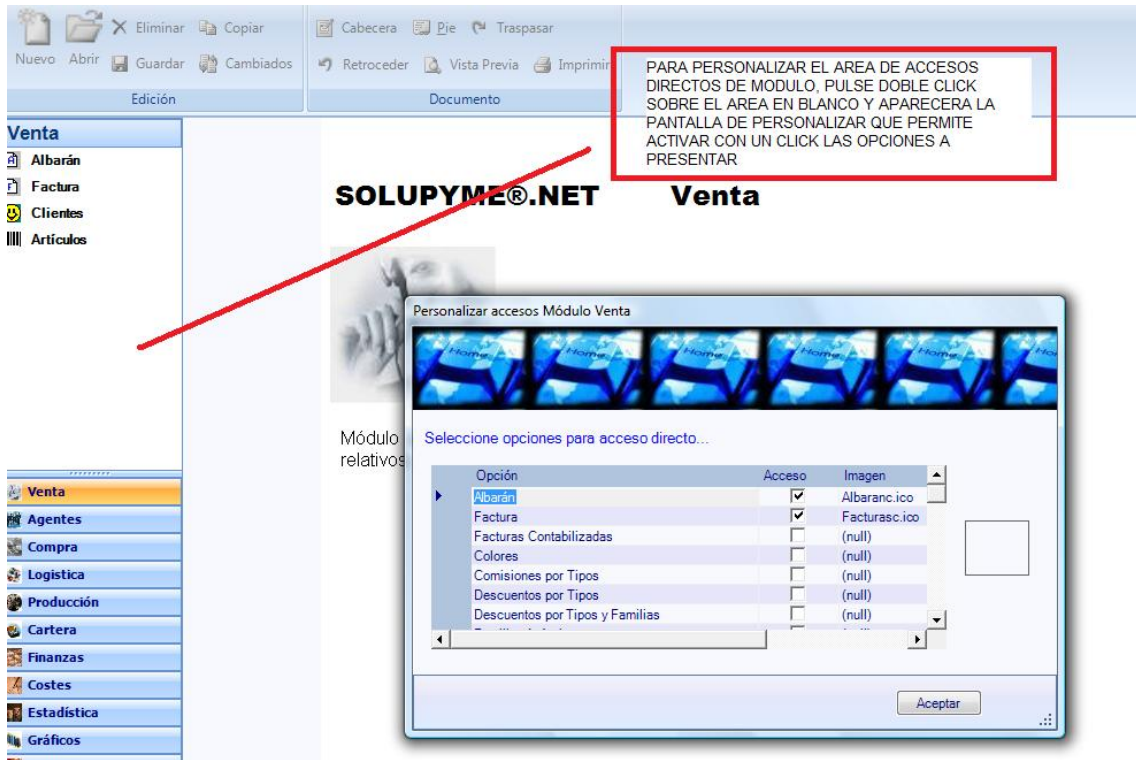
Nuevo Abrir Eliminar Copiar Guardar Cambiados
Edición

Cabecera Pie Traspasar
Retroceder Vista Previa Imprimir
Documento

PARA PERSONALIZAR EL AREA DE ACCESOS DIRECTOS DE MODULO, PULSE DOBLE CLICK SOBRE EL AREA EN BLANCO Y APARECERA LA PANTALLA DE PERSONALIZAR QUE PERMITE ACTIVAR CON UN CLICK LAS OPCIONES A PRESENTAR

Venta
Albarán
Factura
Clientes
Artículos

SOLUPYME®.NET Venta

Módulo
relativos

Personalizar accesos Módulo Venta

Seleccione opciones para acceso directo...

| Opción | Acceso | Imagen |
|---|---|---|
| Albarán | ☑ | Albaranc.ico |
| Factura | ☑ | Facturasc.ico |
| Facturas Contabilizadas | ☐ | (null) |
| Colores | ☐ | (null) |
| Comisiones por Tipos | ☐ | (null) |
| Descuentos por Tipos | ☐ | (null) |
| Descuentos por Tipos y Familias | ☐ | (null) |

Aceptar

Venta
Agentes
Compra
Logistica
Producción
Cartera
Finanzas
Costes
Estadística
Gráficos